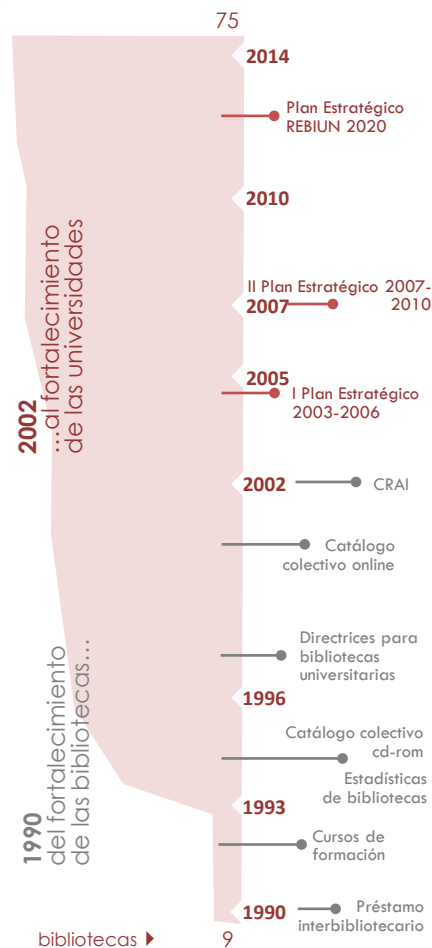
75

2014

Plan Estratégico REBIUN 2020

2010

II Plan Estratégico 2007-2010

2007

2005

I Plan Estratégico 2003-2006

2002

CRAI

Catálogo colectivo online

Directrices para bibliotecas universitarias

1996

Catálogo colectivo cd-rom

Estadísticas de bibliotecas

1993

Cursos de formación

1990

Préstamo interbibliotecario

2002 ...al fortalecimiento de las universidades

1990 del fortalecimiento de las bibliotecas...

bibliotecas

9